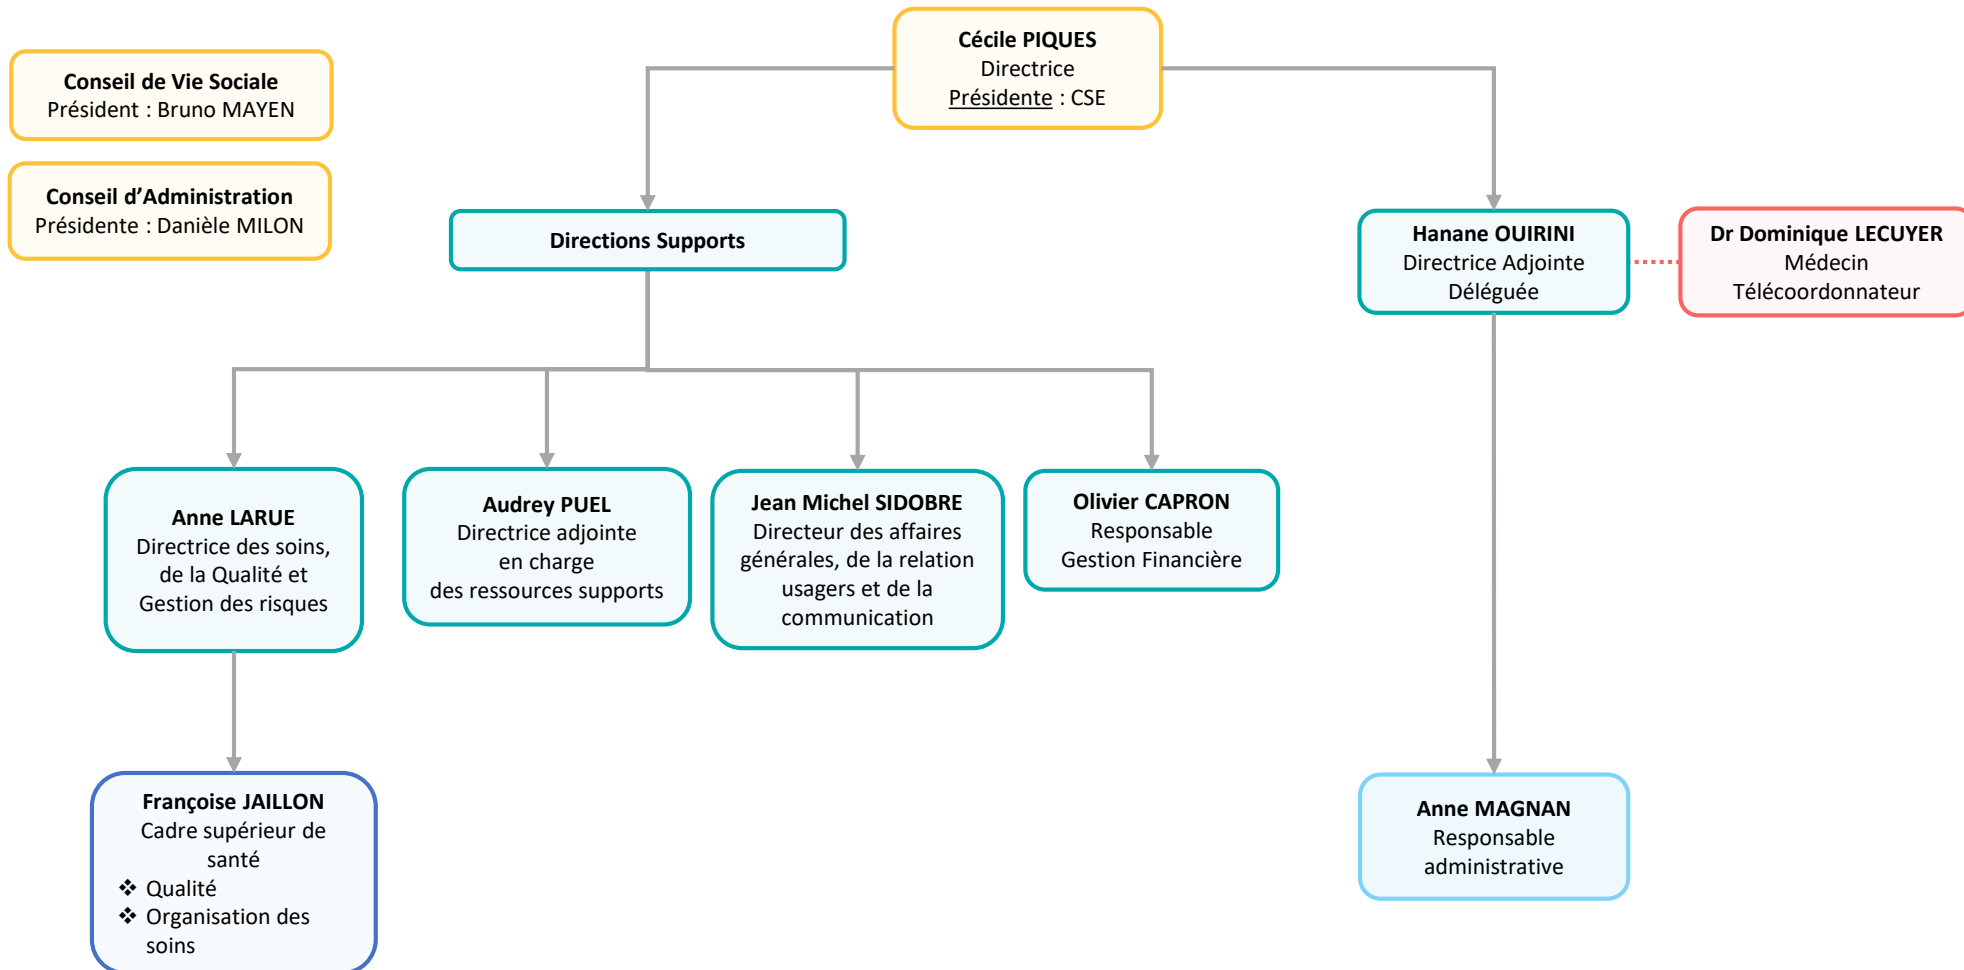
Conseil de Vie Sociale
Président : Bruno MAYEN

Conseil d’Administration
Présidente : Danièle MILON

Cécile PIQUES
Directrice
Présidente : CSE

Directions Supports

Hanane OUIRINI
Directrice Adjointe
Déléguée

Dr Dominique LECUYER
Médecin
Télécoordonnateur

Anne LARUE
Directrice des soins, de la Qualité et Gestion des risques

Audrey PUEL
Directrice adjointe en charge des ressources supports

Jean Michel SIDOBRE
Directeur des affaires générales, de la relation usagers et de la communication

Olivier CAPRON
Responsable
Gestion Financière

Françoise JAILLON
Cadre supérieur de santé
❖ Qualité
❖ Organisation des soins

Anne MAGNAN
Responsable administrative